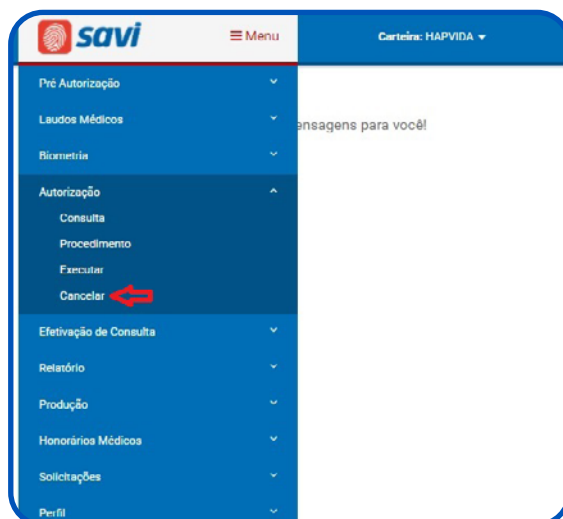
savi

≡ Menu

Carteira: HAPVIDA ▾

Pré Autorização

Laudos Médicos

Biometria

Autorização

Consulta

Procedimento

Executar

Cancelar

Efetivação de Consulta

Relatório

Produção

Honorários Médicos

Solicitações

Perfil

ensagens para você!